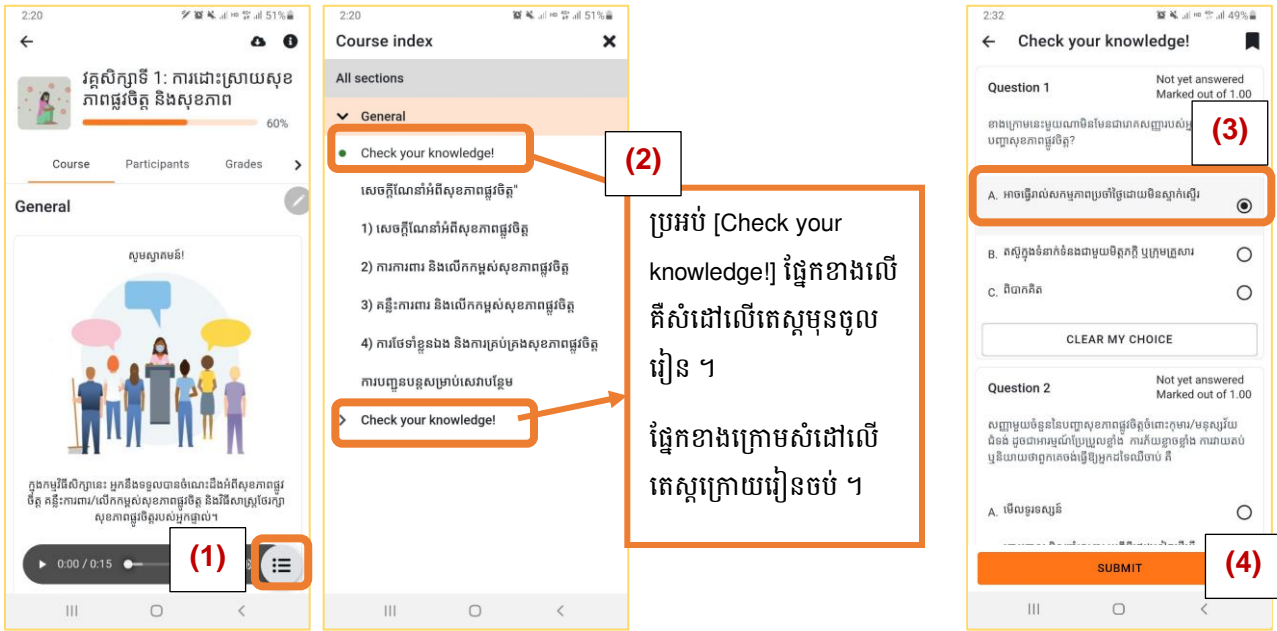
2:20 51%

វគ្គសិក្សាទី 1: ការដោះស្រាយសុខភាពផ្លូវចិត្ត និងសុខភាព

60%

Course Participants Grades

General

សូមស្វាគមន៍!

ក្នុងកម្មវិធីសិក្សានេះ អ្នកនឹងទទួលបានចំណេះដឹងអំពីសុខភាពផ្លូវចិត្ត គន្លឹះការពារ/លើកកម្ពស់សុខភាពផ្លូវចិត្ត និងវិធីសាស្ត្រថែរក្សាសុខភាពផ្លូវចិត្តរបស់អ្នកផ្ទាល់។

0:00 / 0:15

(1)

2:20 51%

Course index

All sections

General

Check your knowledge!

សេចក្តីណែនាំអំពីសុខភាពផ្លូវចិត្ត"

1) សេចក្តីណែនាំអំពីសុខភាពផ្លូវចិត្ត

2) ការការពារ និងលើកកម្ពស់សុខភាពផ្លូវចិត្ត

3) គន្លឹះការពារ និងលើកកម្ពស់សុខភាពផ្លូវចិត្ត

4) ការថែទាំខ្លួនឯង និងការគ្រប់គ្រងសុខភាពផ្លូវចិត្ត

ការបញ្ជូនបន្តសម្រាប់សេវាបន្ថែម

Check your knowledge!

(2)

ប្រអប់ [Check your knowledge!] ផ្នែកខាងលើ គឺសំដៅលើតេស្តមុនចូលរៀន ។

ផ្នែកខាងក្រោមសំដៅលើតេស្តក្រោយរៀនចប់ ។

2:32 49%

Check your knowledge!

Question 1
Not yet answered
Marked out of 1.00

ខាងក្រោមនេះមួយណាមិនមែនជារោគសញ្ញារបស់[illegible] បញ្ហាសុខភាពផ្លូវចិត្ត?

(3)

A. អាចធ្វើរាល់សកម្មភាពប្រចាំថ្ងៃដោយមិនស្ទាក់ស្ទើរ

B. តស៊ូក្នុងទំនាក់ទំនងជាមួយមិត្តភក្តិ ឬក្រុមគ្រួសារ

C. ពិបាកគិត

CLEAR MY CHOICE

Question 2
Not yet answered
Marked out of 1.00

សញ្ញាមួយចំនួននៃបញ្ហាសុខភាពផ្លូវចិត្តចំពោះកុមារ/មនុស្សវ័យជំទង់ ដូចជាអារម្មណ៍ប្រែប្រួលខ្លាំង ការភ័យខ្លាចខ្លាំង ការវាយតប់ ឬនិយាយថាពួកគេចង់ធ្វើឱ្យអ្នកដទៃឈឺចាប់ គឺ

A. មើលរំលងរំលង

SUBMIT

(4)